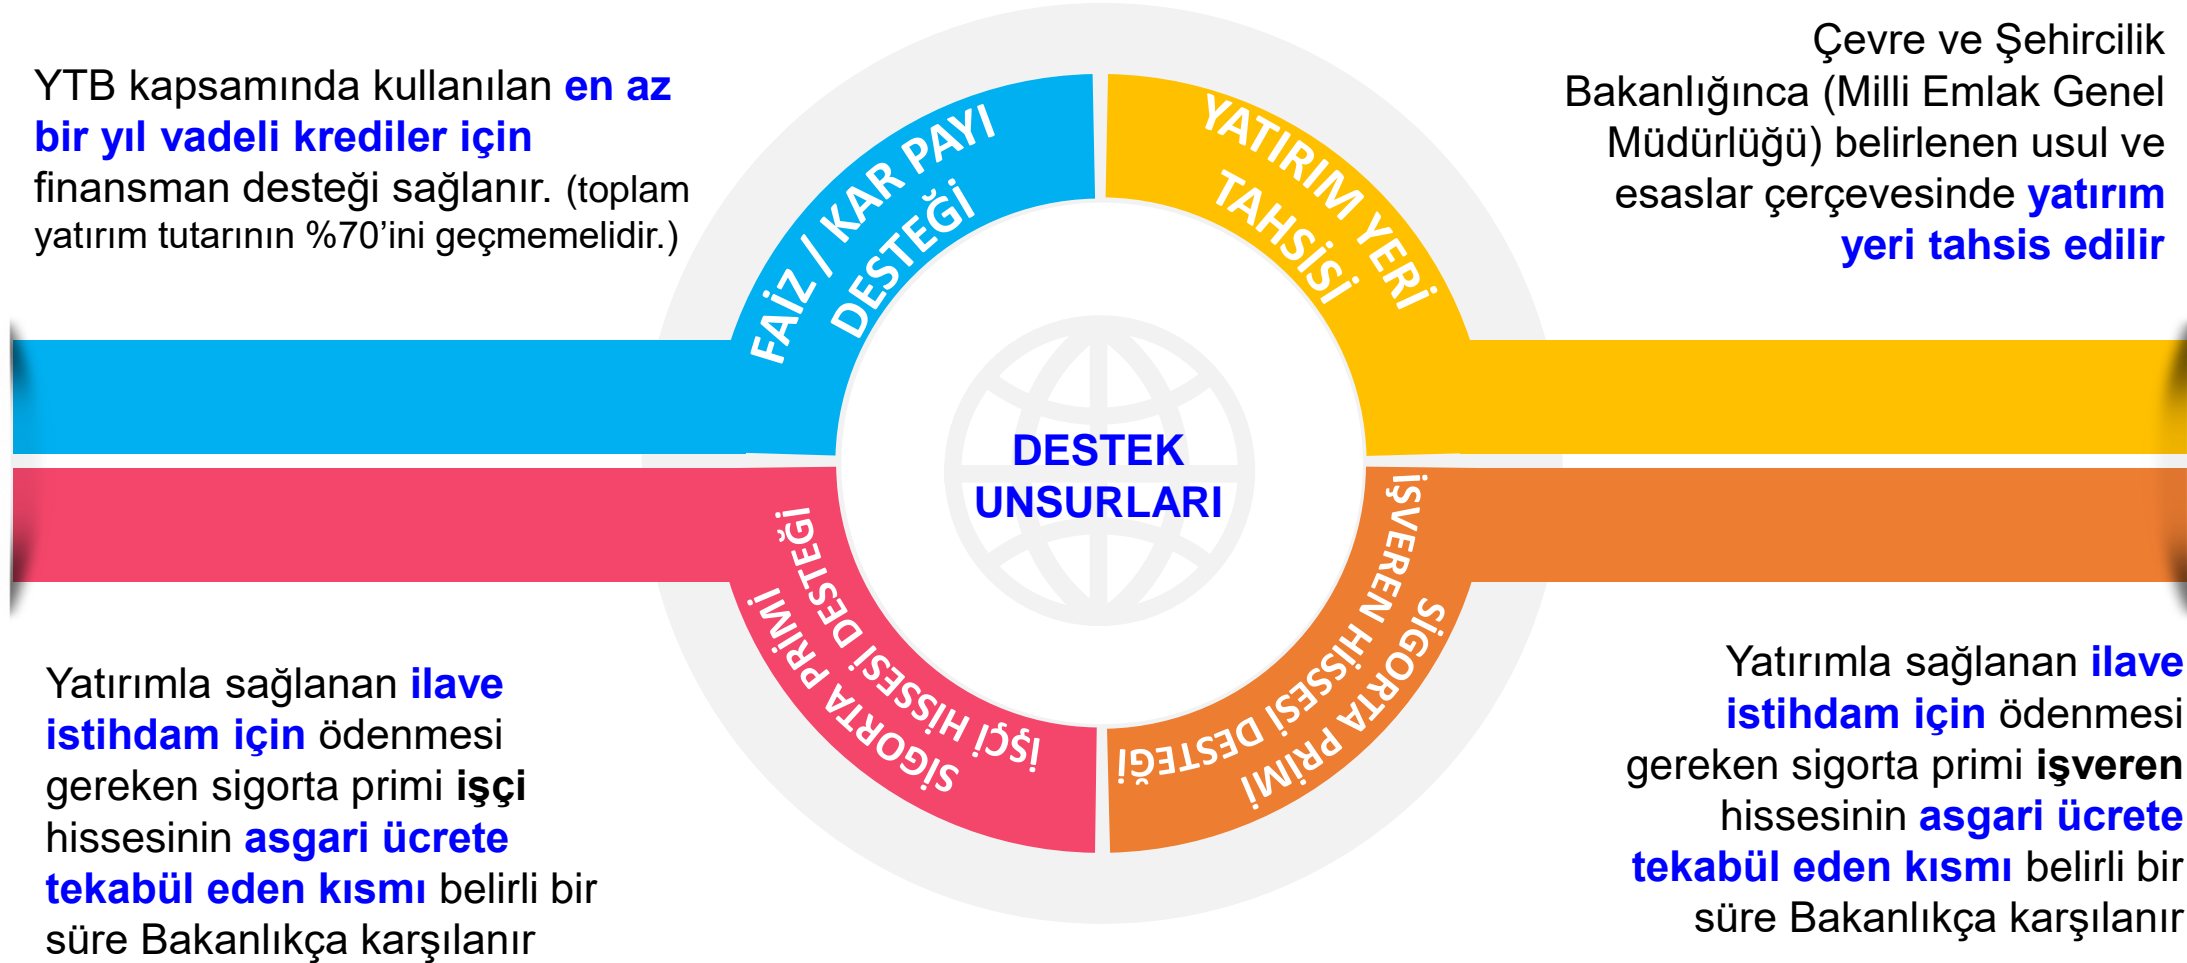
YTB kapsamında kullanılan en az bir yıl vadeli krediler için finansman desteği sağlanır. (toplam yatırım tutarının %70'ini geçmemelidir.)

FAİZ / KAR PAYI DESTEĞİ

YATIRIM YERİ TAHSİSİ

Çevre ve Şehircilik Bakanlığınca (Milli Emlak Genel Müdürlüğü) belirlenen usul ve esaslar çerçevesinde yatırım yeri tahsis edilir

DESTEK UNSURLARI

SİGORTA PRİMİ İŞÇİ HİSSESİ DESTEĞİ

İŞVEREN HİSSESİ SİGORTA PRİMİ DESTEĞİ

Yatırımla sağlanan ilave istihdam için ödenmesi gereken sigorta primi işçi hissesinin asgari ücrete tekabül eden kısmı belirli bir süre Bakanlıkça karşılanır

Yatırımla sağlanan ilave istihdam için ödenmesi gereken sigorta primi işveren hissesinin asgari ücrete tekabül eden kısmı belirli bir süre Bakanlıkça karşılanır